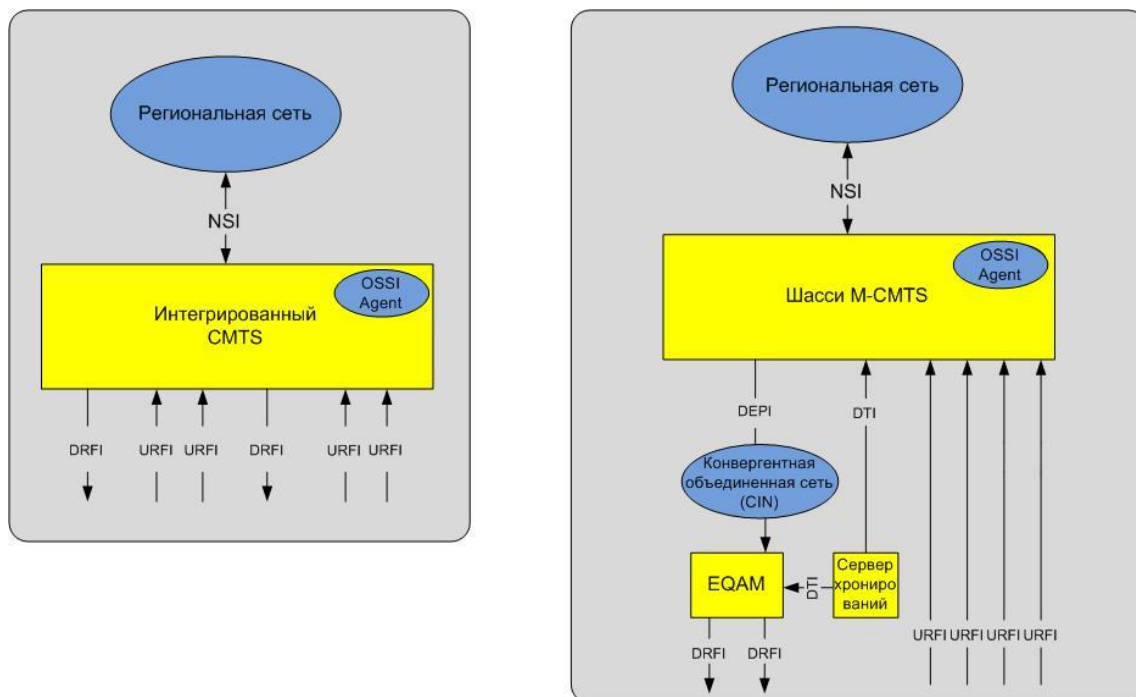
Региональная сеть

NSI

OSSI Agent

Интегрированный CMTS

DRFI URFI URFI DRFI URFI URFI

Региональная сеть

NSI

OSSI Agent

Шасси M-CMTS

DEPI

DTI

Конвергентная объединенная сеть (CIN)

EQAM

DTI

Сервер хрониро ваний

DRFI DRFI

URFI URFI URFI URFI